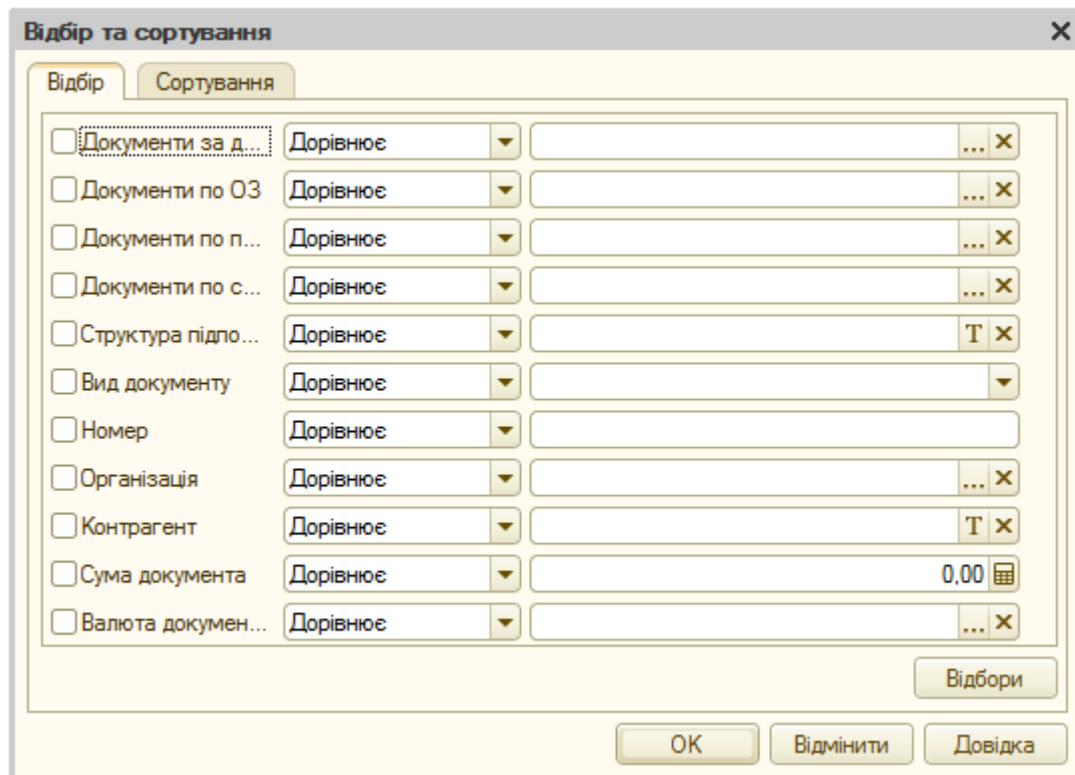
Відбір та сортування

Відбір | Сортування

Документи за д... | Дорівнює | ...
Документи по ОЗ | Дорівнює | ...
Документи по п... | Дорівнює | ...
Документи по с... | Дорівнює | ...
Структура підпо... | Дорівнює | T
Вид документу | Дорівнює |
Номер | Дорівнює |
Організація | Дорівнює | ...
Контрагент | Дорівнює | T
Сума документа | Дорівнює | 0,00
Валюта докумен... | Дорівнює | ...

Відбори

OK | Відмінити | Довідка